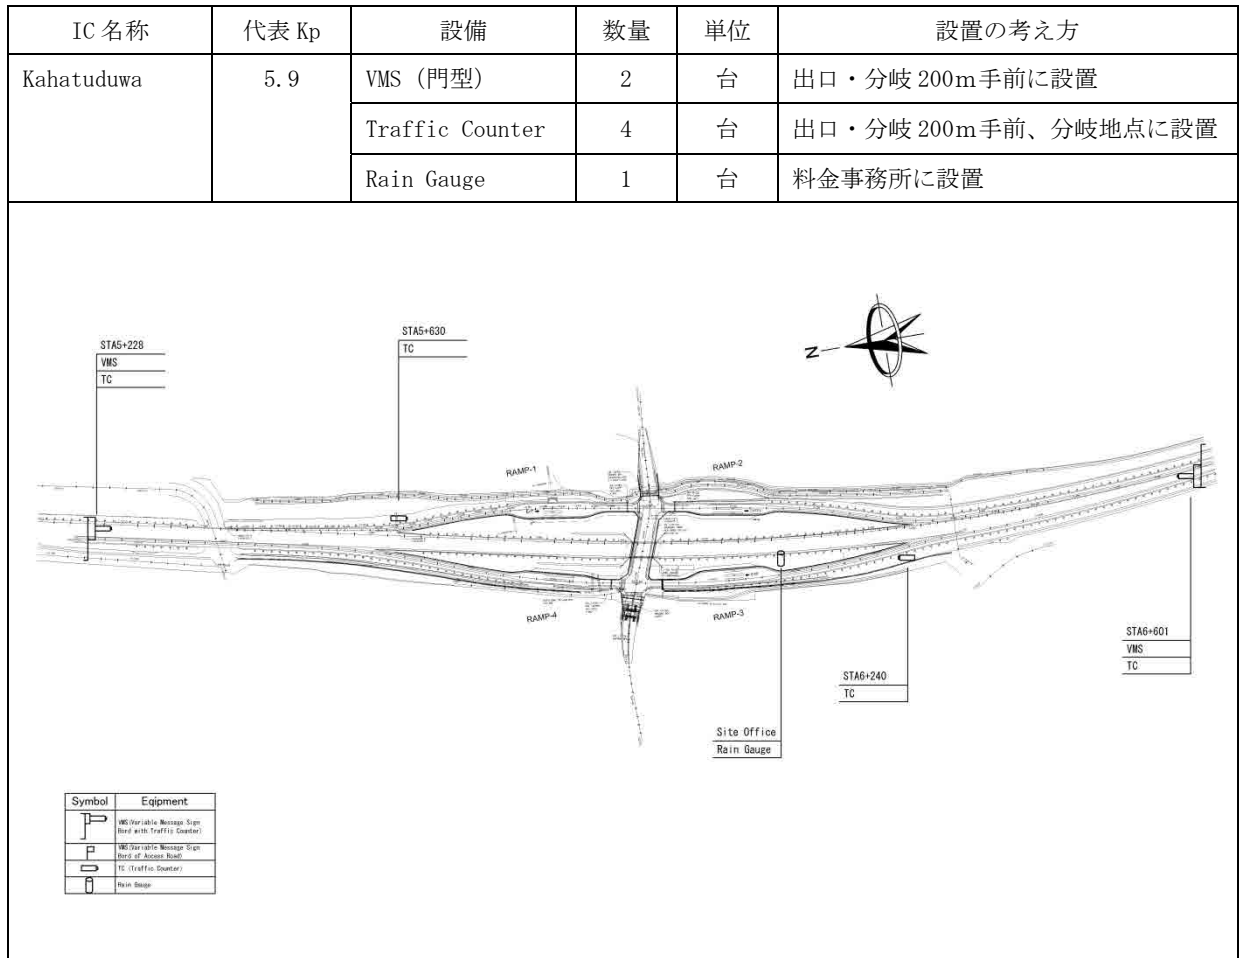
| IC 名称 | 代表 Kp | 設備 | 数量 | 単位 | 設置の考え方 |
|---|---|---|---|---|---|
| Kahatuduwa | 5.9 | VMS (門型) | 2 | 台 | 出口・分岐 200m手前に設置 |
| | | Traffic Counter | 4 | 台 | 出口・分岐 200m手前、分岐地点に設置 |
| | | Rain Gauge | 1 | 台 | 料金事務所に設置 |

STA5+228
VMS
TC

STA5+630
TC

N

RAMP-1
RAMP-2
RAMP-4
RAMP-3

STA6+601
VMS
TC

STA6+240
TC

Site Office
Rain Gauge

| Symbol | Eqipment |
|---|---|
| | VMS(Variable Message Sign Bord with Traffic Counter) |
| | VMS(Variable Message Sign Bord of Access Road) |
| | TC (Traffic Counter) |
| | Rain Gauge |